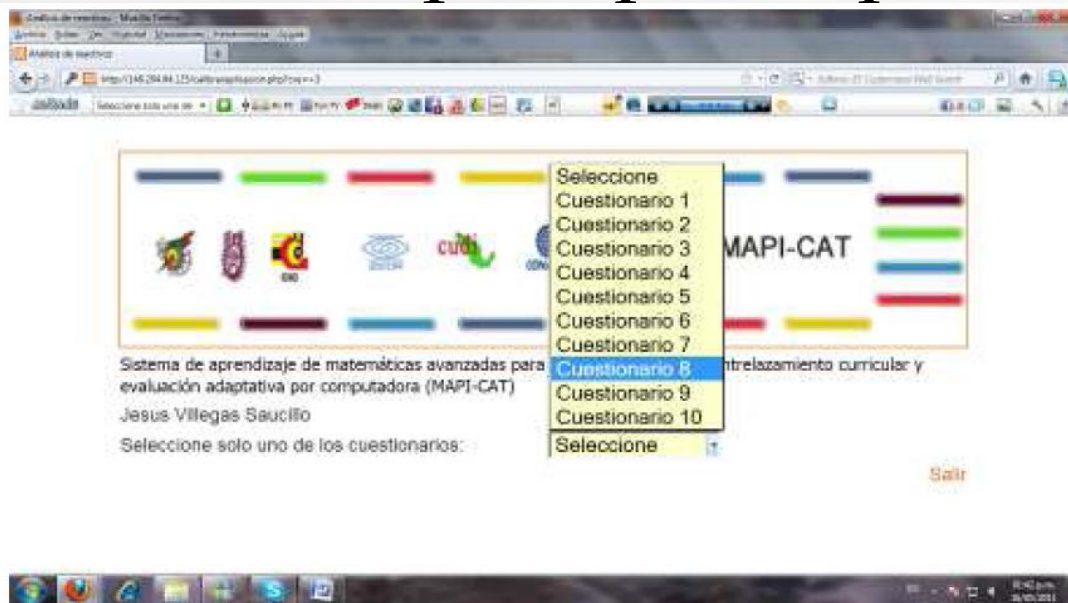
Seleccione
Cuestionario 1
Cuestionario 2
Cuestionario 3
Cuestionario 4
Cuestionario 5
Cuestionario 6
Cuestionario 7
Cuestionario 8
Cuestionario 9
Cuestionario 10

cudi

MAPI-CAT

Sistema de aprendizaje de matemáticas avanzadas para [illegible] entrelazamiento curricular y evaluación adaptativa por computadora (MAPI-CAT)

Jesus Villegas Saucillo

Seleccione solo uno de los cuestionarios:

Seleccione

Salir